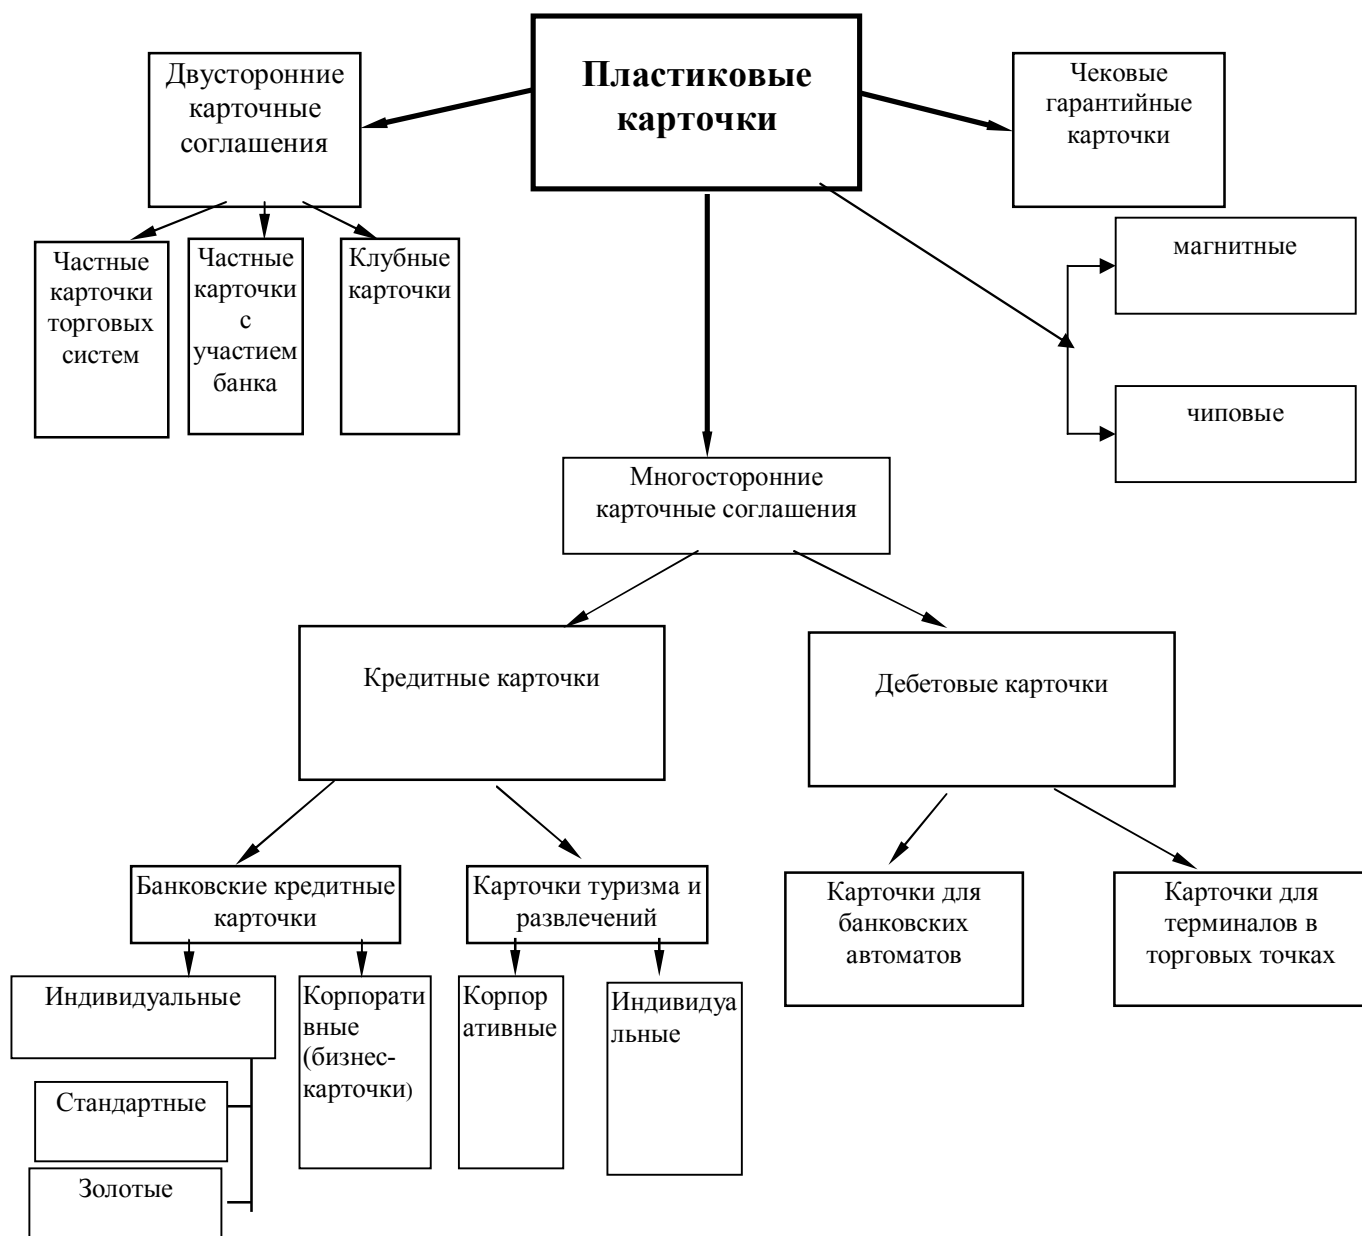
Пластиковые карточки

Двусторонние карточные соглашения

Чековые гарантийные карточки

Частные карточки торговых систем

Частные карточки с участием банка

Клубные карточки

магнитные

чиповые

Многосторонние карточные соглашения

Кредитные карточки

Дебетовые карточки

Банковские кредитные карточки

Карточки туризма и развлечений

Карточки для банковских автоматов

Карточки для терминалов в торговых точках

Индивидуальные

Корпоративные (бизнес-карточки)

Корпоративные

Индивидуальные

Стандартные

Золотые